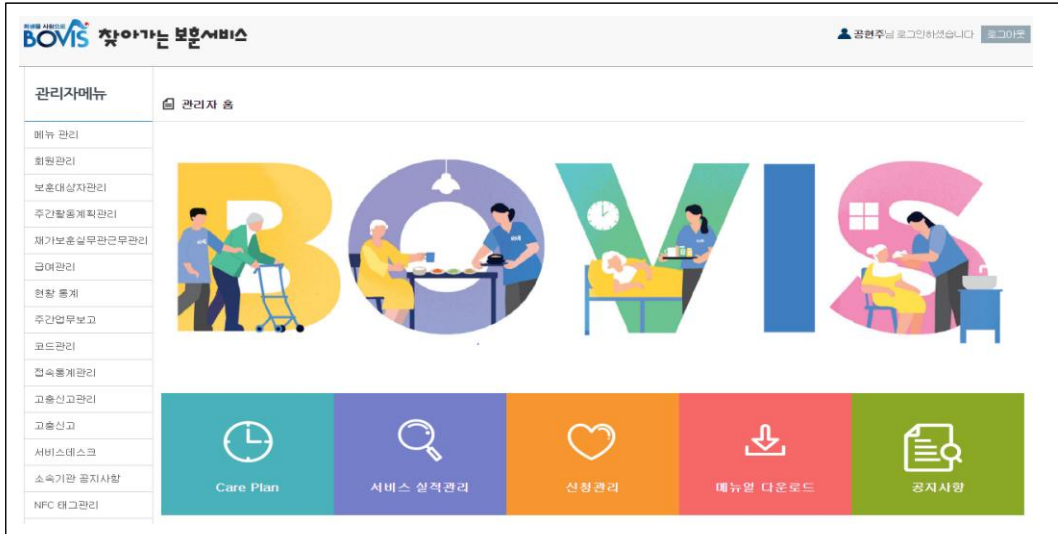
희생을 사회으로 BOVIS 찾아가는 보훈서비스

공현주님 로그인하셨습니다 로그아웃

관리자메뉴

메뉴 관리
회원관리
보훈대상자관리
주간활동계획관리
재가보훈실무관근무관리
급여관리
현황 통계
주간업무보고
코드관리
접속통계관리
고충신고관리
고충신고
서비스데스크
소속기관 공지사항
NFC 태그관리

관리자 홈

BOVIS

Care Plan

서비스 실적관리

신청관리

매뉴얼 다운로드

공지사항